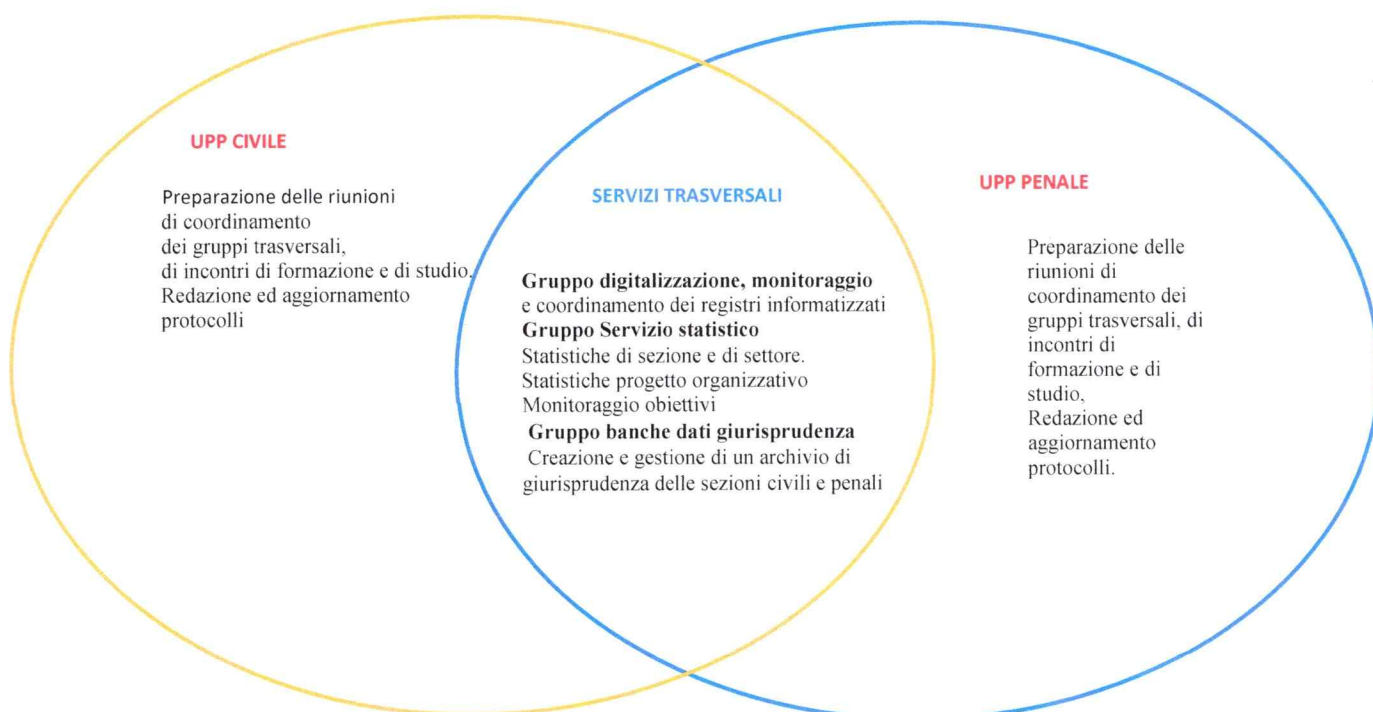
UPP CIVILE

Preparazione delle riunioni di coordinamento dei gruppi trasversali, di incontri di formazione e di studio, Redazione ed aggiornamento protocolli

SERVIZI TRASVERSALI

**Gruppo digitalizzazione, monitoraggio** e coordinamento dei registri informatizzati
**Gruppo Servizio statistico**
Statistiche di sezione e di settore.
Statistiche progetto organizzativo
Monitoraggio obiettivi
**Gruppo banche dati giurisprudenza**
Creazione e gestione di un archivio di giurisprudenza delle sezioni civili e penali

UPP PENALE

Preparazione delle riunioni di coordinamento dei gruppi trasversali, di incontri di formazione e di studio,
Redazione ed aggiornamento protocolli.